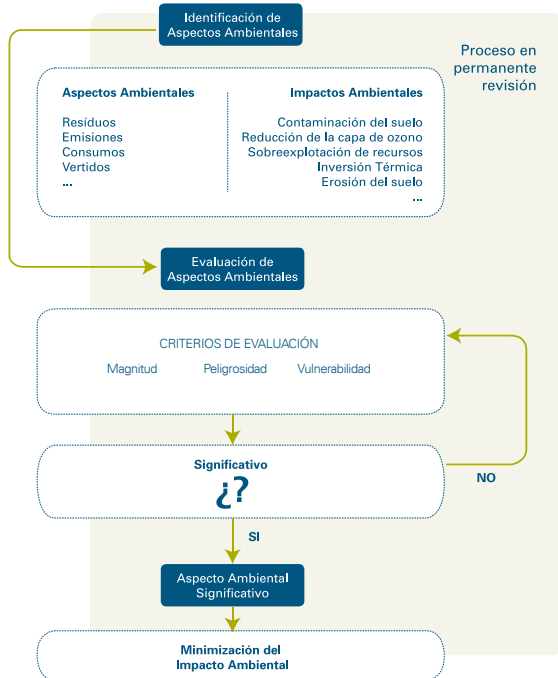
Identificación de Aspectos Ambientales

Proceso en permanente revisión

Aspectos Ambientales

Residuos
Emisiones
Consumos
Vertidos
...

Impactos Ambientales

Contaminación del suelo
Reducción de la capa de ozono
Sobreexplotación de recursos
Inversión Térmica
Erosión del suelo
...

Evaluación de Aspectos Ambientales

CRITERIOS DE EVALUACIÓN

Magnitud Peligrosidad Vulnerabilidad

Significativo
¿?

NO

SI

Aspecto Ambiental Significativo

Minimización del Impacto Ambiental